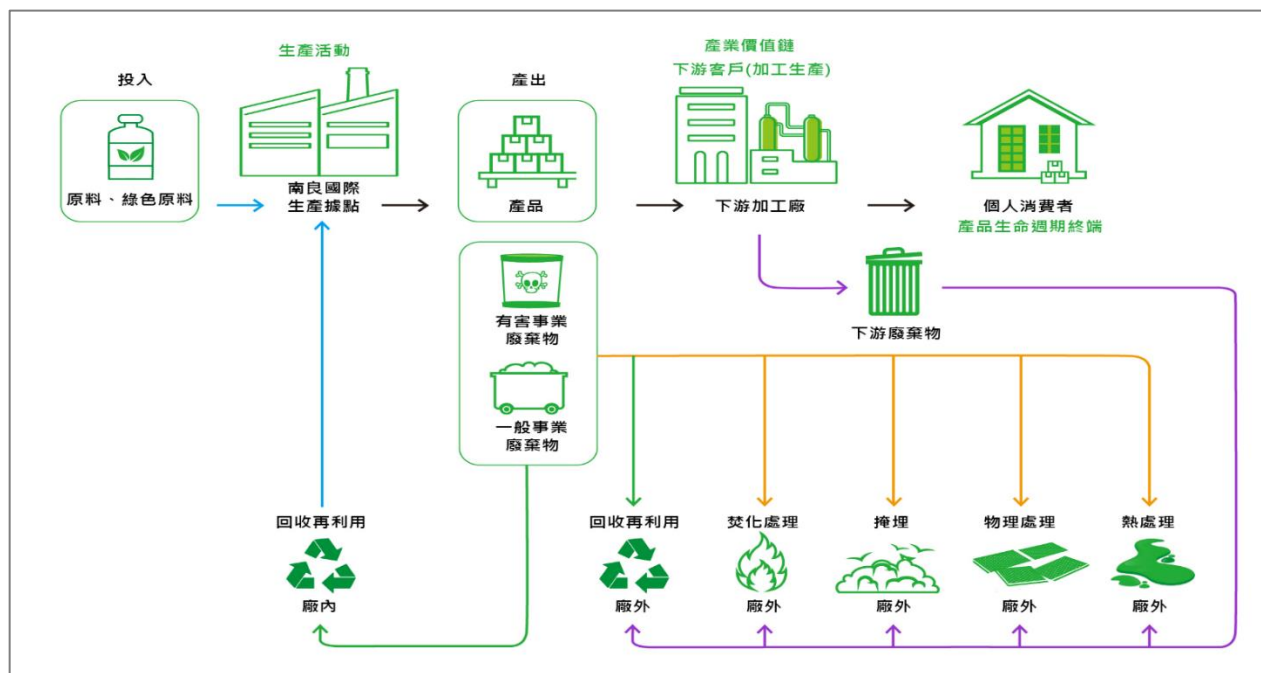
投入

原料、綠色原料

生產活動

南良國際
生產據點

產出

產品

產業價值鏈
下游客戶(加工生產)

下游加工廠

個人消費者
產品生命週期終端

有害事業
廢棄物

一般事業
廢棄物

下游廢棄物

回收再利用
廠內

回收再利用
廠外

焚化處理
廠外

掩埋
廠外

物理處理
廠外

熱處理
廠外